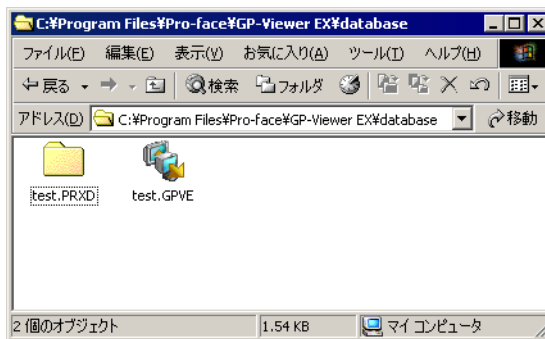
C:¥Program Files¥Pro-face¥GP-Viewer EX¥database

ファイル(F) 編集(E) 表示(V) お気に入り(A) ツール(T) ヘルプ(H)

戻る 検索 フォルダ

アドレス(D) C:¥Program Files¥Pro-face¥GP-Viewer EX¥database 移動

test.PRXD test.GPVE

2 個のオブジェクト 1.54 KB マイ コンピュータ